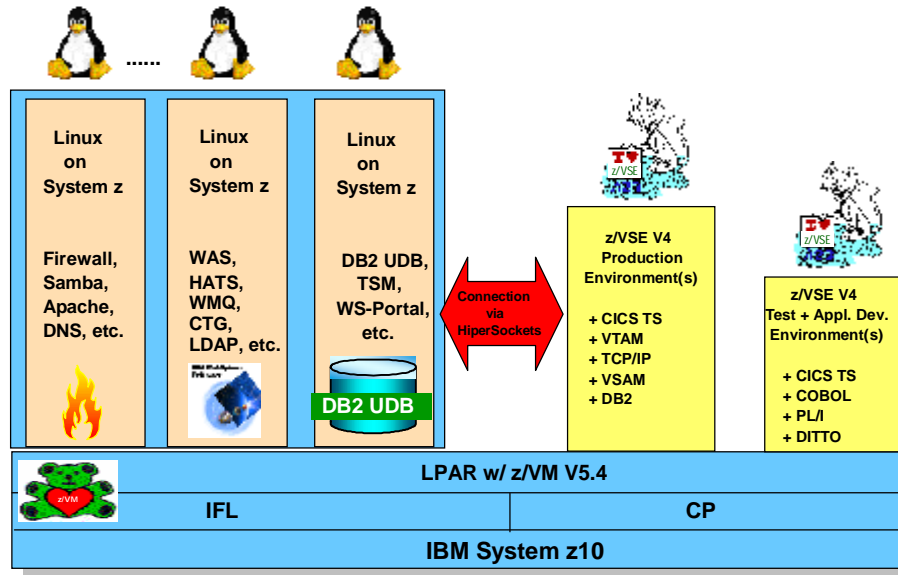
......

Linux on System z

Firewall, Samba, Apache, DNS, etc.

Linux on System z

WAS, HATS, WMQ, CTG, LDAP, etc.

Linux on System z

DB2 UDB, TSM, WS-Portal, etc.

DB2 UDB

Connection via HiperSockets

I ♥ z/VSE

z/VSE V4 Production Environment(s)

+ CICS TS
+ VTAM
+ TCP/IP
+ VSAM
+ DB2

I ♥ z/VSE

z/VSE V4 Test + Appl. Dev. Environment(s)

+ CICS TS
+ COBOL
+ PL/I
+ DITTO

z/VM

LPAR w/ z/VM V5.4

IFL

CP

IBM System z10